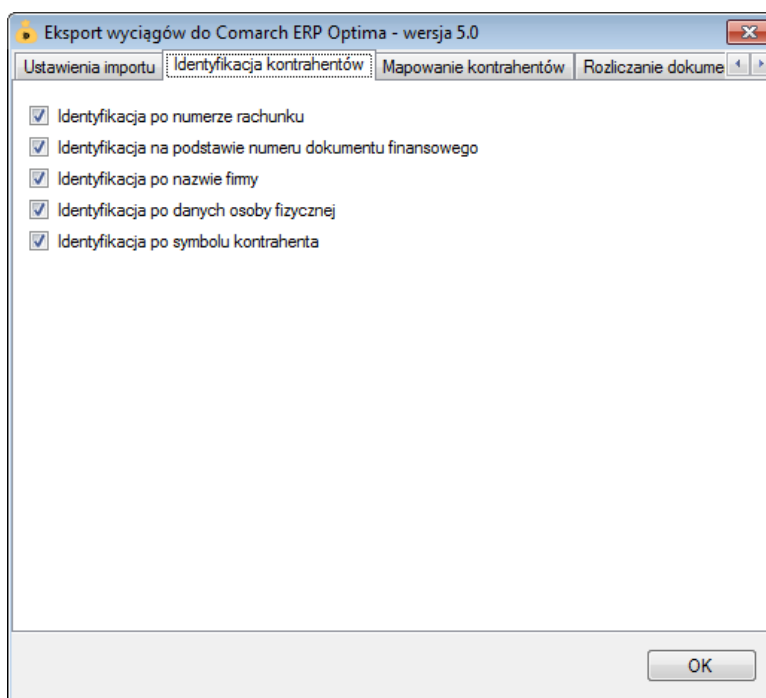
Eksport wyciągów do Comarch ERP Optima - wersja 5.0

Ustawienia importu | Identyfikacja kontrahentów | Mapowanie kontrahentów | Rozliczanie dokume

Identyfikacja po numerze rachunku
Identyfikacja na podstawie numeru dokumentu finansowego
Identyfikacja po nazwie firmy
Identyfikacja po danych osoby fizycznej
Identyfikacja po symbolu kontrahenta

OK